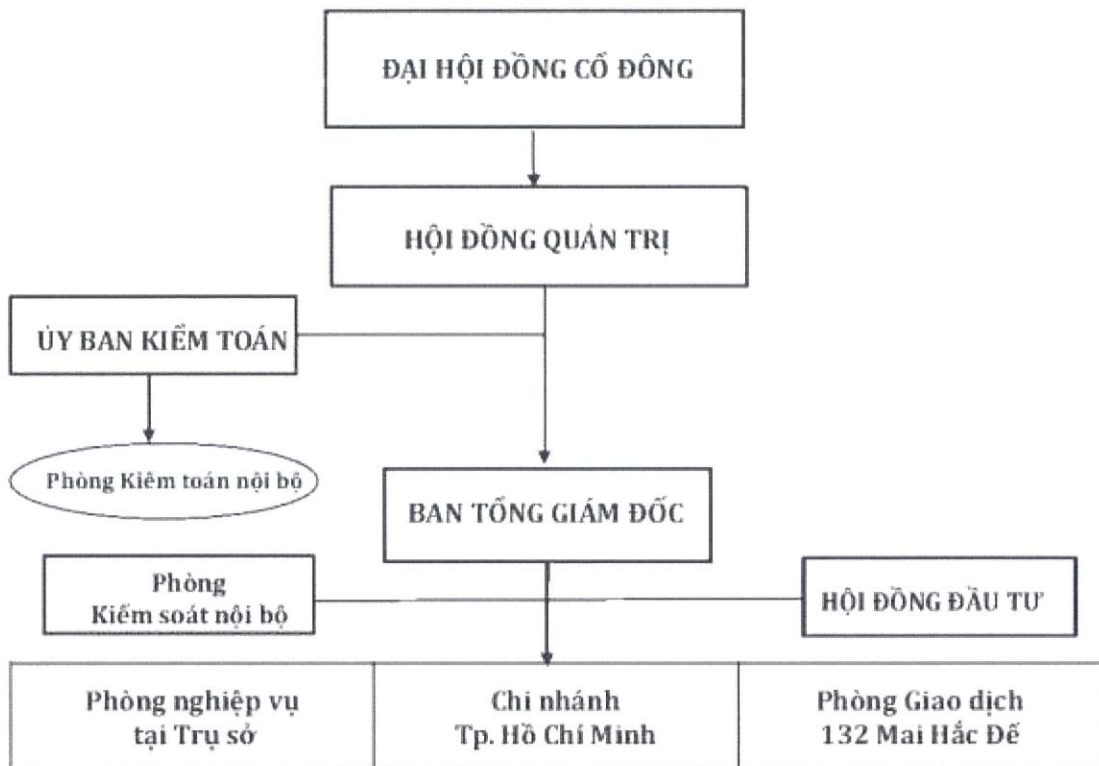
ĐẠI HỘI ĐỒNG CỔ ĐÔNG

HỘI ĐỒNG QUẢN TRỊ

ỦY BAN KIỂM TOÁN

Phòng Kiểm toán nội bộ

BAN TỔNG GIÁM ĐỐC

Phòng Kiểm soát nội bộ

HỘI ĐỒNG ĐẦU TƯ

| Phòng nghiệp vụ tại Trụ sở | Chi nhánh Tp. Hồ Chí Minh | Phòng Giao dịch 132 Mai Hắc Đế |
|---|---|---|